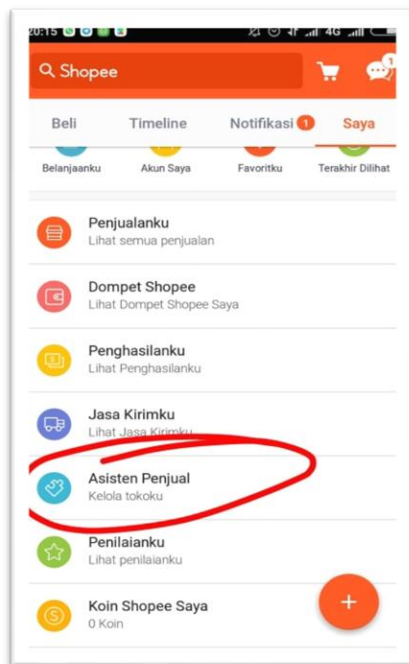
20:15 4G

Shopee

Beli
Timeline
Notifikasi 1
Saya

Belanjaanku
Akun Saya
Favoritku
Terakhir Dilihat

Penjualanku
Lihat semua penjualan

Dompet Shopee
Lihat Dompet Shopee Saya

Penghasilanku
Lihat Penghasilanku

Jasa Kirimku
Lihat Jasa Kirimku

Asisten Penjual
Kelola tokoku

Penilaianku
Lihat penilaianku

Koin Shopee Saya
0 Koin

+